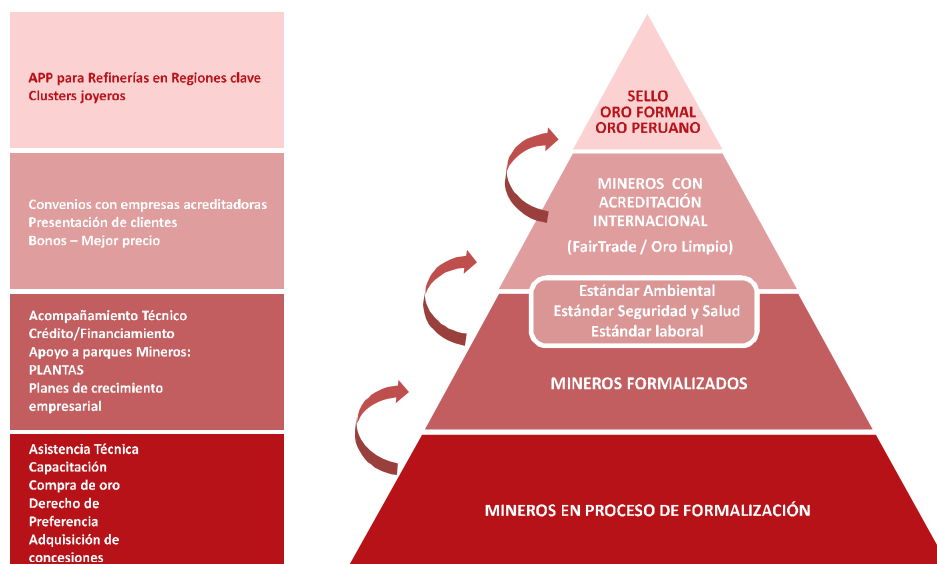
APP para Refinerías en Regiones clave
Clusters joyeros

Convenios con empresas acreditadoras
Presentación de clientes
Bonos – Mejor precio

Acompañamiento Técnico
Crédito/Financiamiento
Apoyo a parques Mineros: PLANTAS
Planes de crecimiento empresarial

Asistencia Técnica
Capacitación
Compra de oro
Derecho de Preferencia
Adquisición de concesiones

SELLO
ORO FORMAL
ORO PERUANO

MINEROS CON ACREDITACIÓN INTERNACIONAL
(FairTrade / Oro Limpio)

Estándar Ambiental
Estándar Seguridad y Salud
Estándar laboral

MINEROS FORMALIZADOS

MINEROS EN PROCESO DE FORMALIZACIÓN